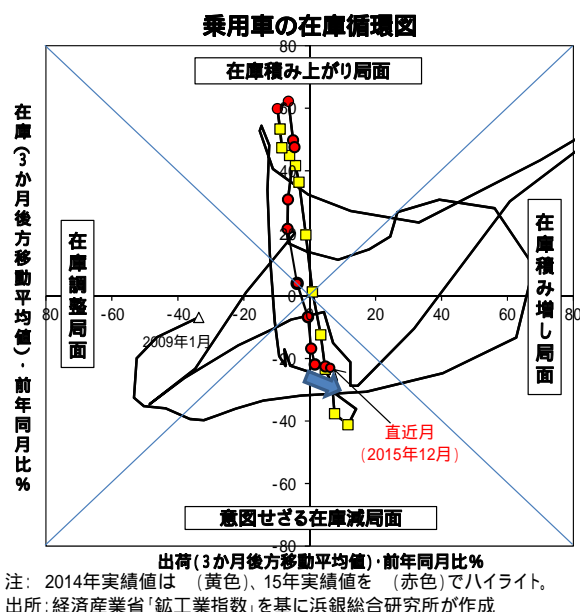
乗用車の在庫循環図

在庫積み上がり局面

在庫(3か月後方移動平均値)・前年同月比%

在庫調整局面

在庫積み増し局面

80
60
40
20
0
-20
-40
-60
-80

-80 -60 -40 -20 0 20 40 60 80

2009年1月

直近月
(2015年12月)

意図せざる在庫減局面

出荷(3か月後方移動平均値)・前年同月比%

注: 2014年実績値は (黄色)、15年実績値を (赤色)でハイライト。
出所:経済産業省「鉱工業指数」を基に浜銀総合研究所が作成